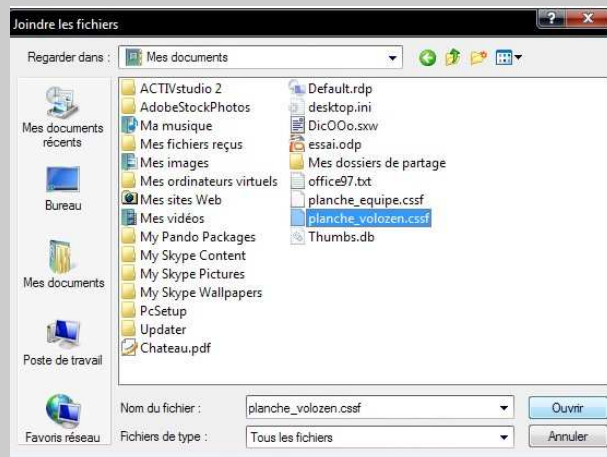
Joindre les fichiers

Regarder dans : Mes documents

Mes documents récents
Bureau
Mes documents
Poste de travail
Favoris réseau

ACTIVstudio 2
AdobeStockPhotos
Ma musique
Mes fichiers reçus
Mes images
Mes ordinateurs virtuels
Mes sites Web
Mes vidéos
My Pando Packages
My Skype Content
My Skype Pictures
My Skype Wallpapers
PcSetup
Updater
Chateau.pdf

Default.rdp
desktop.ini
DicOOo.sxw
essai.odp
Mes dossiers de partage
office97.txt
planche_equipe.cssf
planche_volozen.cssf
Thumbs.db

Nom du fichier : planche_volozen.cssf
Fichiers de type : Tous les fichiers

Ouvrir
Annuler